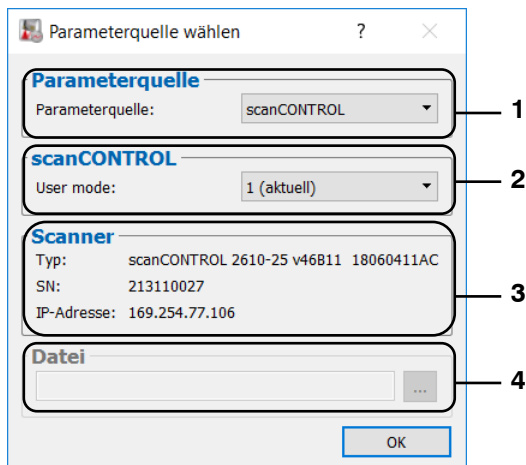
Parameterquelle wählen ? ×

Parameterquelle
Parameterquelle: scanCONTROL

scanCONTROL
User mode: 1 (aktuell)

Scanner
Typ: scanCONTROL 2610-25 v46B11 18060411AC
SN: 213110027
IP-Adresse: 169.254.77.106

Datei
...

OK

1
2
3
4